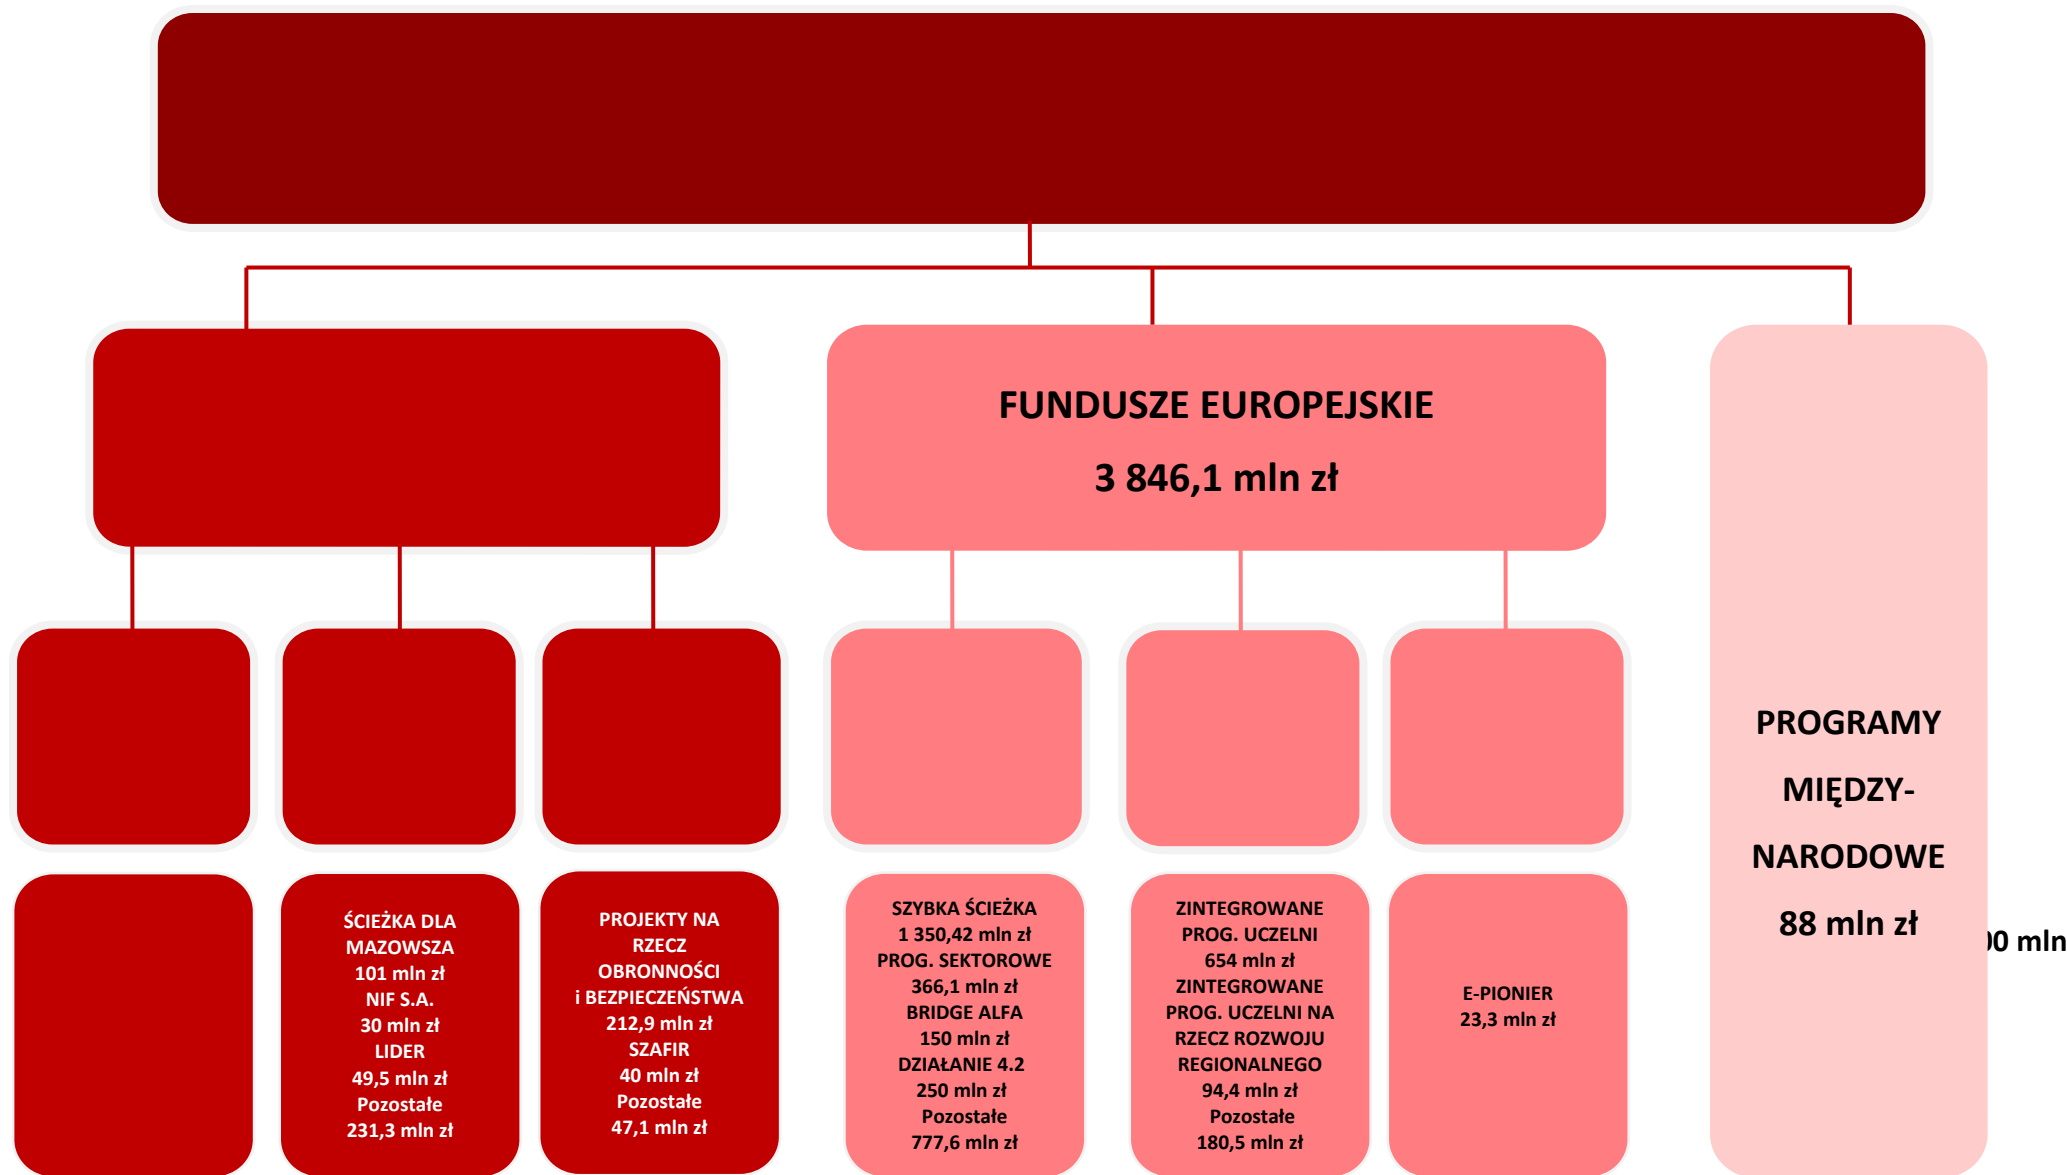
FUNDUSZE EUROPEJSKIE

3 846,1 mln zł

PROGRAMY MIĘDZYNARODOWE

88 mln zł

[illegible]0 mln

ŚCIEŻKA DLA MAZOWSZA
101 mln zł
NIF S.A.
30 mln zł
LIDER
49,5 mln zł
Pozostałe
231,3 mln zł

PROJEKTY NA RZECZ OBRONNOŚCI i BEZPIECZEŃSTWA
212,9 mln zł
SZAFIR
40 mln zł
Pozostałe
47,1 mln zł

SZYBKA ŚCIEŻKA
1 350,42 mln zł
PROG. SEKTOROWE
366,1 mln zł
BRIDGE ALFA
150 mln zł
DZIAŁANIE 4.2
250 mln zł
Pozostałe
777,6 mln zł

ZINTEGROWANE PROG. UCZELNI
654 mln zł
ZINTEGROWANE PROG. UCZELNI NA RZECZ ROZWOJU REGIONALNEGO
94,4 mln zł
Pozostałe
180,5 mln zł

E-PIONIER
23,3 mln zł